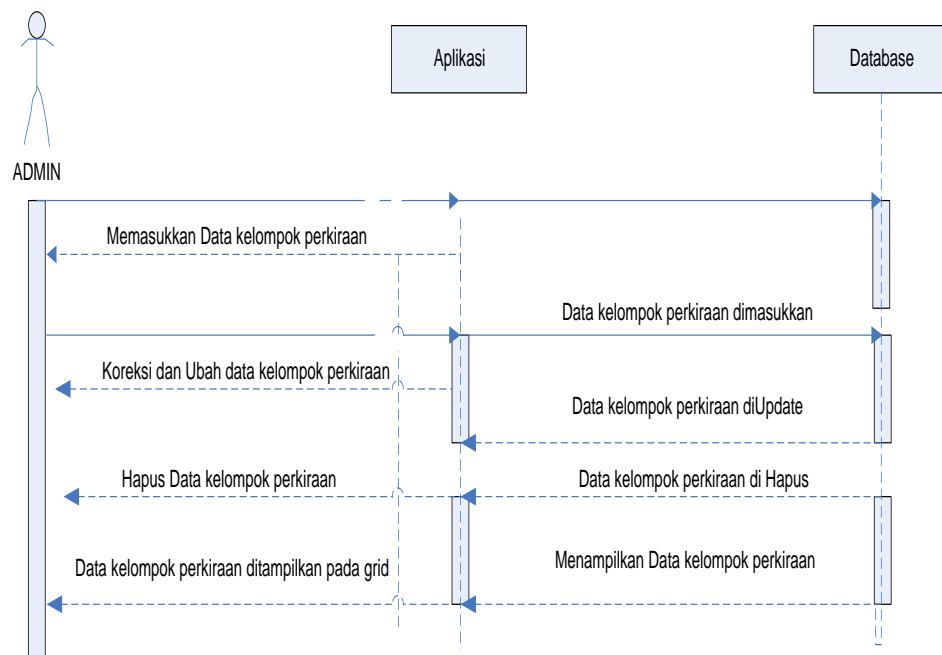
ADMIN

Aplikasi

Database

Memasukkan Data kelompok perkiraan

Data kelompok perkiraan dimasukkan

Koreksi dan Ubah data kelompok perkiraan

Data kelompok perkiraan diUpdate

Hapus Data kelompok perkiraan

Data kelompok perkiraan di Hapus

Data kelompok perkiraan ditampilkan pada grid

Menampilkan Data kelompok perkiraan